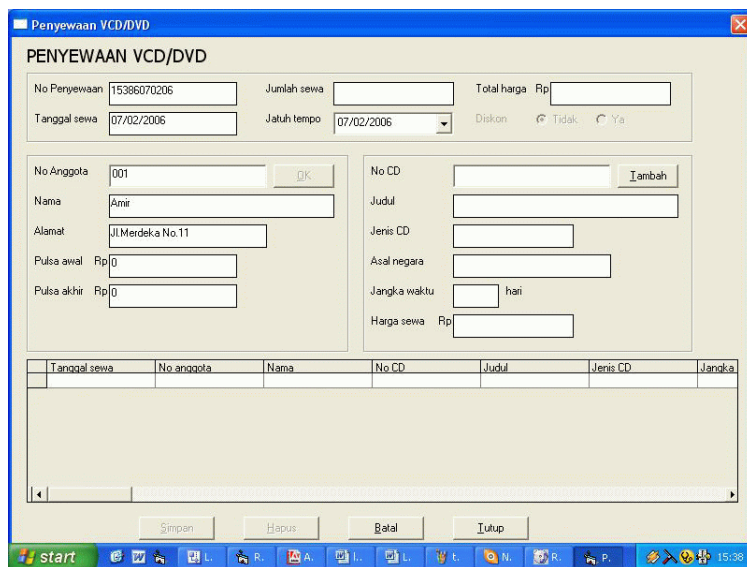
Penyewaan VCD/DVD

PENYEWAAN VCD/DVD

No Penyewaan 15386070206
Tanggal sewa 07/02/2006
Jumlah sewa
Jatuh tempo 07/02/2006
Total harga Rp
Diskon Tidak Ya

No Anggota 001
OK
Nama Amir
Alamat Jl.Merdeka No.11
Pulsa awal Rp 0
Pulsa akhir Rp 0

No CD
Tambah
Judul
Jenis CD
Asal negara
Jangka waktu hari
Harga sewa Rp

| Tanggal sewa | No anggota | Nama | No CD | Judul | Jenis CD | Jangka |
|---|---|---|---|---|---|---|
| | | | | | | |

Simpan Hapus Batal Tutup

start L. R. A. I. L. t. N. R. P. 15:38